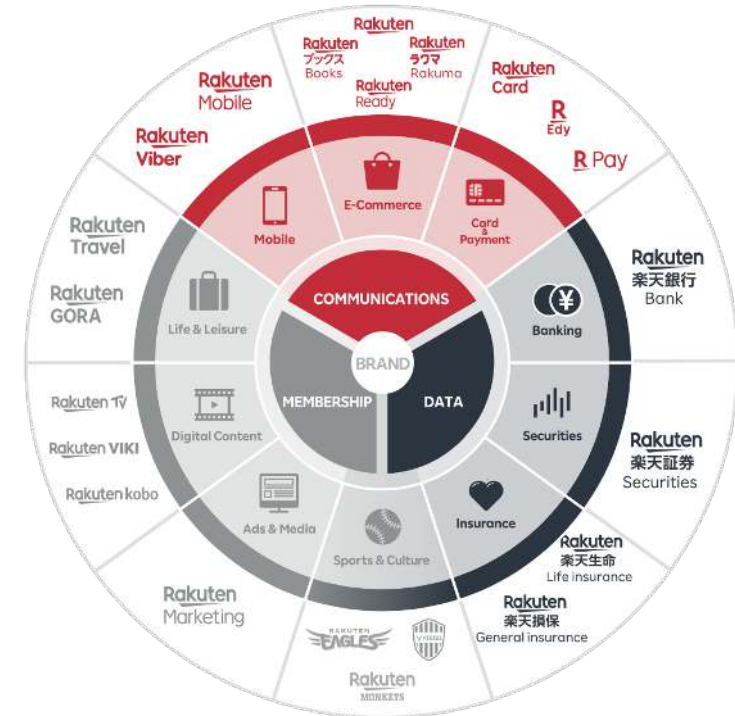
Rakuten

Rakuten ブックス Books

Rakuten ラクマ Rakuma

Rakuten Ready

Rakuten Mobile

Rakuten Card

R Edy

R Pay

Rakuten Viber

Mobile

E-Commerce

Card & Payment

Rakuten Travel

Rakuten GORA

Life & Leisure

COMMUNICATIONS

Rakuten 楽天銀行 Bank

Banking

BRAND

MEMBERSHIP

DATA

Rakuten TV

Rakuten VIKI

Rakuten kobo

Digital Content

Securities

Rakuten 楽天証券 Securities

Ads & Media

Insurance

Sports & Culture

Rakuten 楽天生命 Life insurance

Rakuten Marketing

Rakuten 楽天損保 General insurance

EAGLES

VISSEL

Rakuten MONKEYS